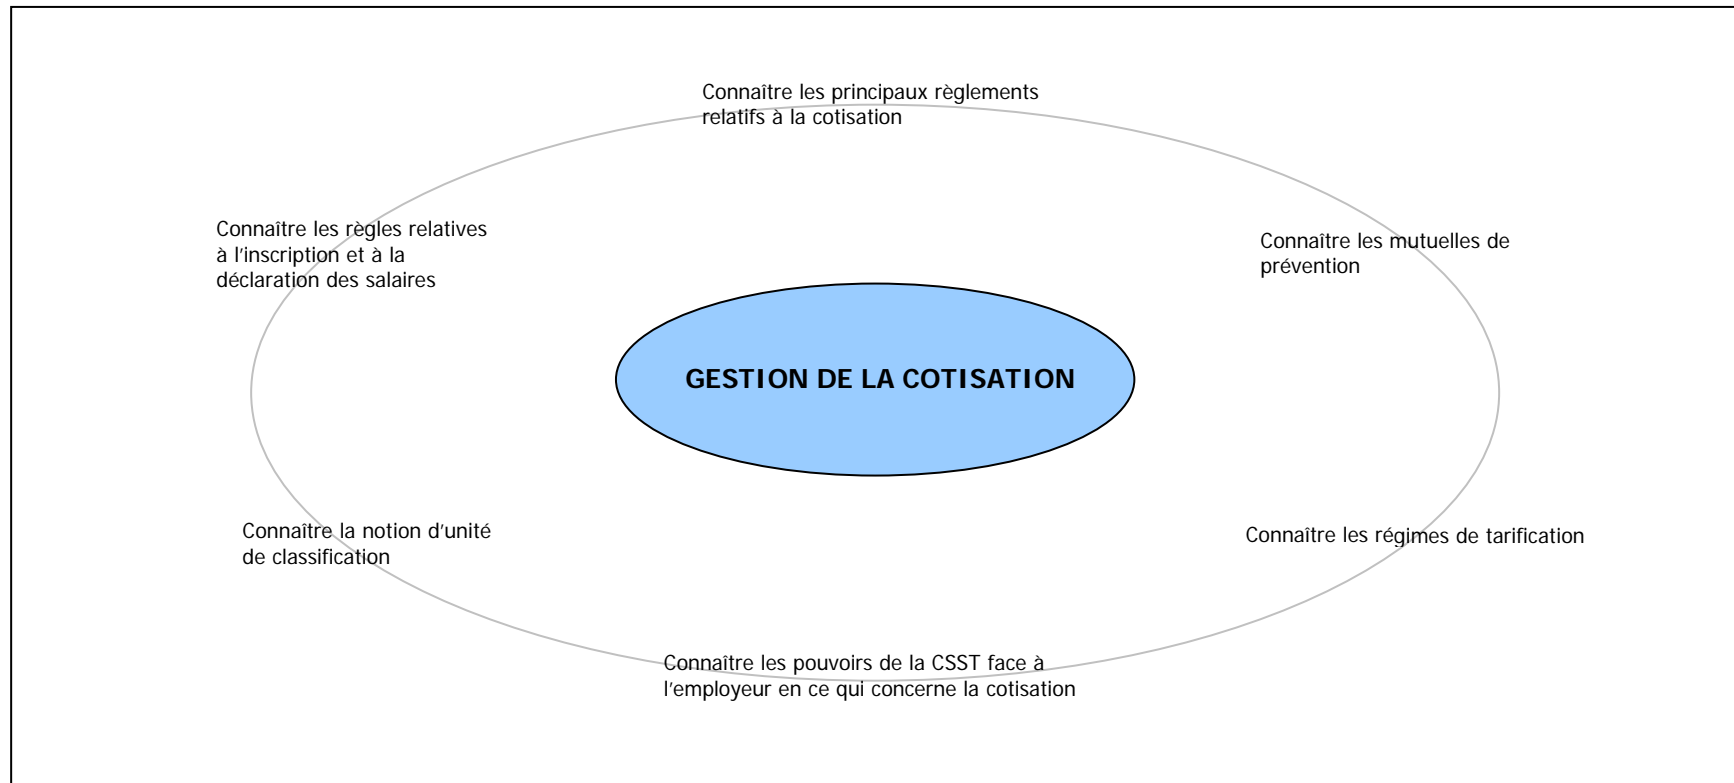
Connaître les principaux règlements relatifs à la cotisation

Connaître les règles relatives à l'inscription et à la déclaration des salaires

Connaître les mutuelles de prévention

GESTION DE LA COTISATION

Connaître la notion d'unité de classification

Connaître les régimes de tarification

Connaître les pouvoirs de la CSST face à l'employeur en ce qui concerne la cotisation